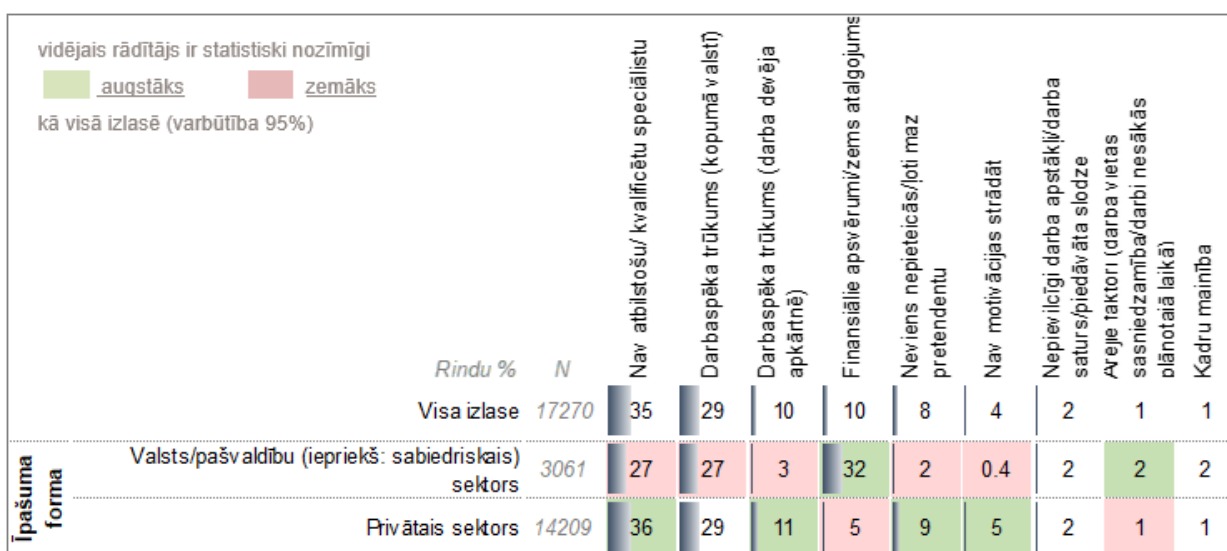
vidējais rādītājs ir statistiski nozīmīgi

augstāks zemāks

kā visā izlasē (varbūtība 95%)

| | Rindu % | N | Nav atbilstošu/ kvalificētu speciālistu | Darbaspēka trūkums (kopumā valstī) | Darbaspēka trūkums (darba devēja apkārtnē) | Finansiālie apsvērumi/zems atalgojums | Neviens nepieteicās/ļoti maz pretendentu | Nav motivācijas strādāt | Nepievilcīgi darba apstākļi/darba saturs/piedāvāta slodze | Ārējie faktori (darba vietas sasniedzamība/darbi nesākās plānotajā laikā) | Kadru mainība |
|---|---|---|---|---|---|---|---|---|---|---|---|
| | Visa izlase | 17270 | 35 | 29 | 10 | 10 | 8 | 4 | 2 | 1 | 1 |
| Īpašuma forma | Valsts/pašvaldību (iepriekš: sabiedriskais) sektors | 3061 | 27 | 27 | 3 | 32 | 2 | 0.4 | 2 | 2 | 2 |
| | Privātais sektors | 14209 | 36 | 29 | 11 | 5 | 9 | 5 | 2 | 1 | 1 |